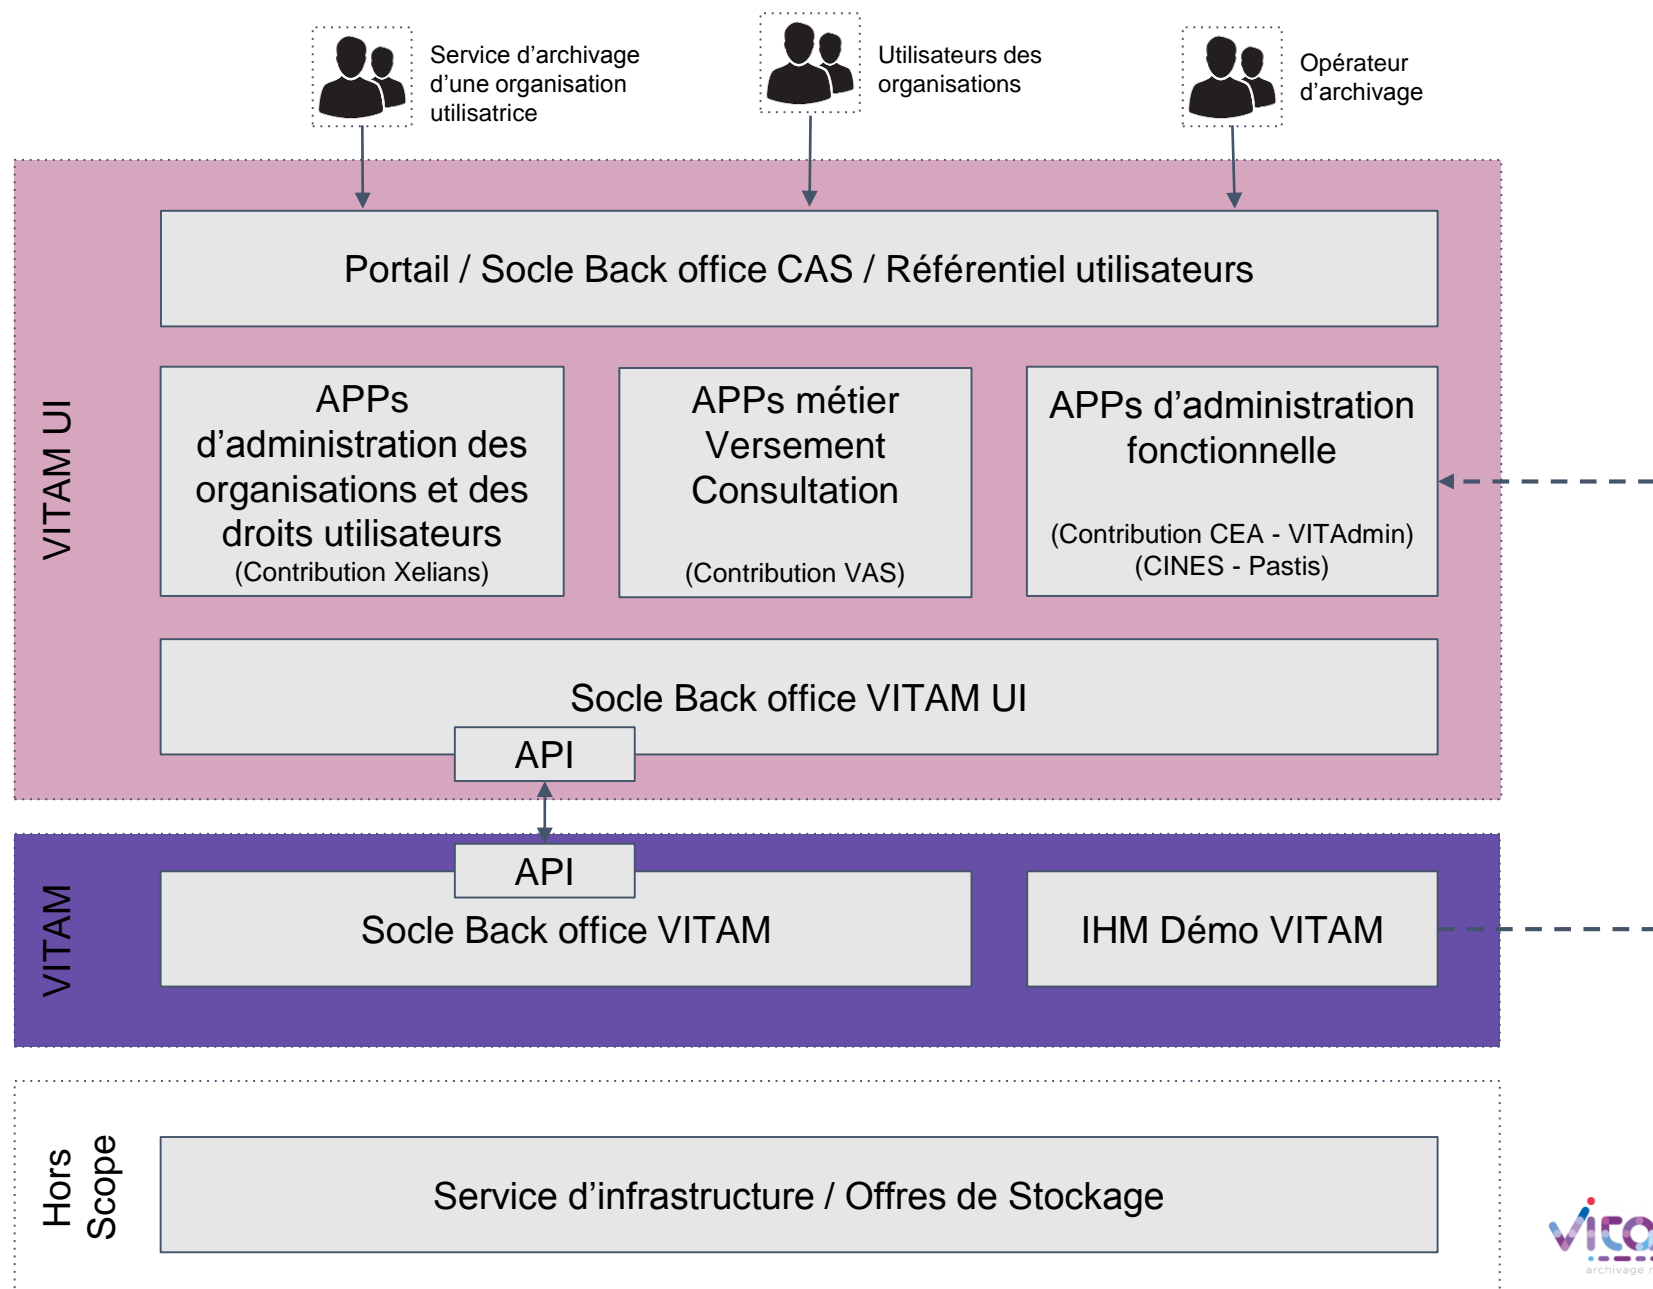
Service d’archivage d’une organisation utilisatrice

Utilisateurs des organisations

Opérateur d’archivage

VITAM UI

Portail / Socle Back office CAS / Référentiel utilisateurs

APPs d’administration des organisations et des droits utilisateurs
(Contribution Xelians)

APPs métier
Versement
Consultation
(Contribution VAS)

APPs d’administration fonctionnelle
(Contribution CEA - VITAdmin)
(CINES - Pastis)

Socle Back office VITAM UI

API

API

VITAM

Socle Back office VITAM

IHM Démo VITAM

Hors Scope

Service d’infrastructure / Offres de Stockage

vita
archivage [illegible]